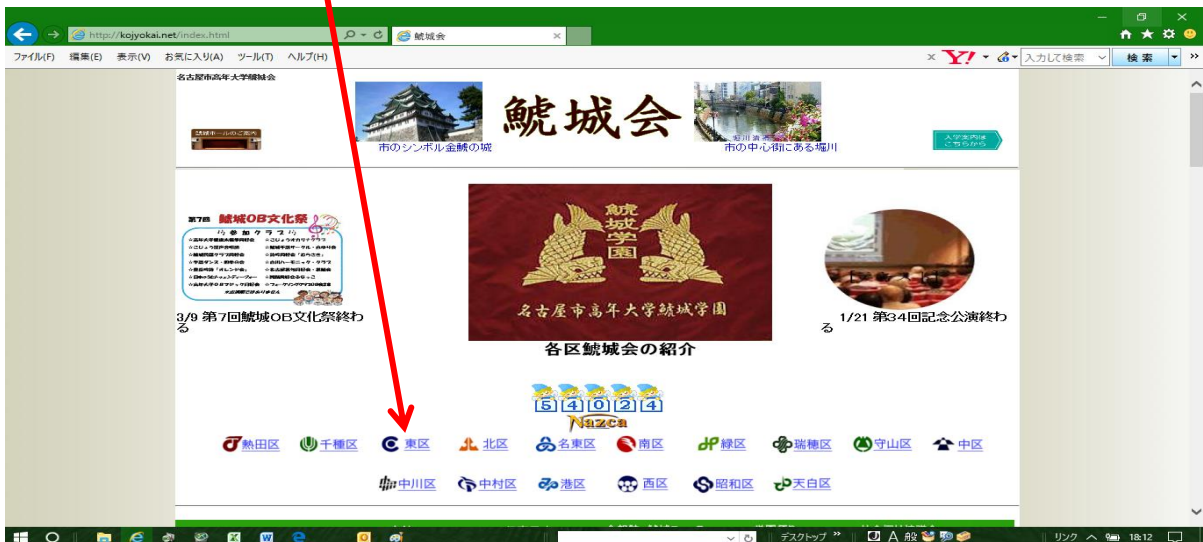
http://kojyokai.net/index.html
鯱城会

ファイル(F) 編集(E) 表示(V) お気に入り(A) ツール(T) ヘルプ(H)

入力して検索
検索

名古屋市高年大学鯱城会

鯱城会

市のシンボル金鯱の城

市の中心街にある堀川

入学案内は こちらから

第7回 鯱城OB文化祭

3/9 第7回鯱城OB文化祭終わる

鯱城学園
名古屋市高年大学鯱城学園

1/21 第34回記念公演終わる

各区鯱城会の紹介

5 4 0 2 4
Nazca

熱田区 千種区 東区 北区 名東区 南区 緑区 瑞穂区 守山区 中区

中川区 中村区 港区 西区 昭和区 天白区

デスクトップ
リンク
18:12